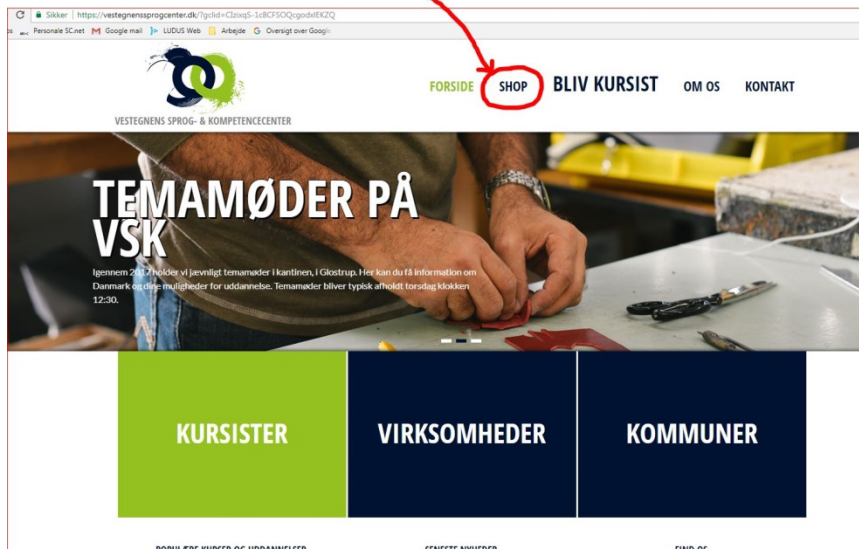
Sikker | https://vestegnenssprogcenter.dk/?gclid=CIzixqS-1cBCFSOQcgodxIEKZQ

Personale SC.net  Google mail  LUDUS Web  Arbejde  Oversigt over Google

VESTEGNENS SPROG- & KOMPETENCECENTER

FORSIDE  SHOP  BLIV KURSIST  OM OS  KONTAKT

TEMAMØDER PÅ VSK

Igennem 2017 holder vi jævnligt temamøder i kantinen, i Glostrup. Her kan du få information om Danmark og dine muligheder for uddannelse. Temamøder bliver typisk afholdt torsdag klokken 12:30.

KURSISTER

VIRKSOMHEDER

KOMMUNER

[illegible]

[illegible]

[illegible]